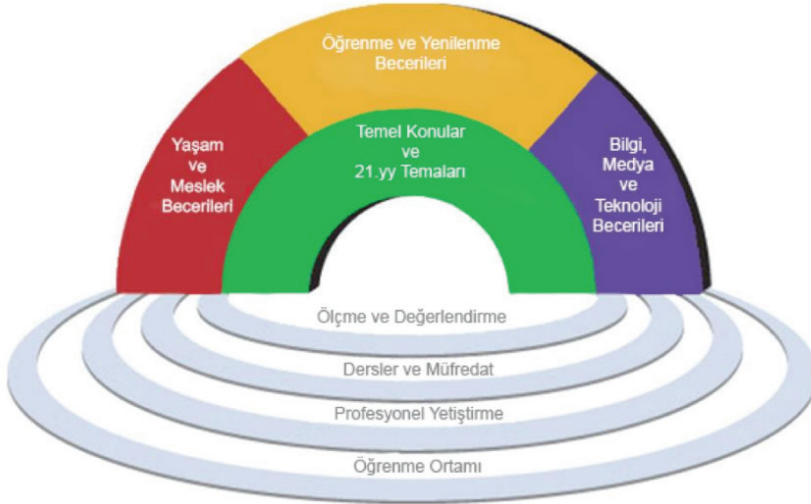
Öğrenme ve Yenilenme Becerileri

Yaşam ve Meslek Becerileri

Temel Konular ve 21.yy Temaları

Bilgi, Medya ve Teknoloji Becerileri

Ölçme ve Değerlendirme

Dersler ve Müfredat

Profesyonel Yetiştirme

Öğrenme Ortamı